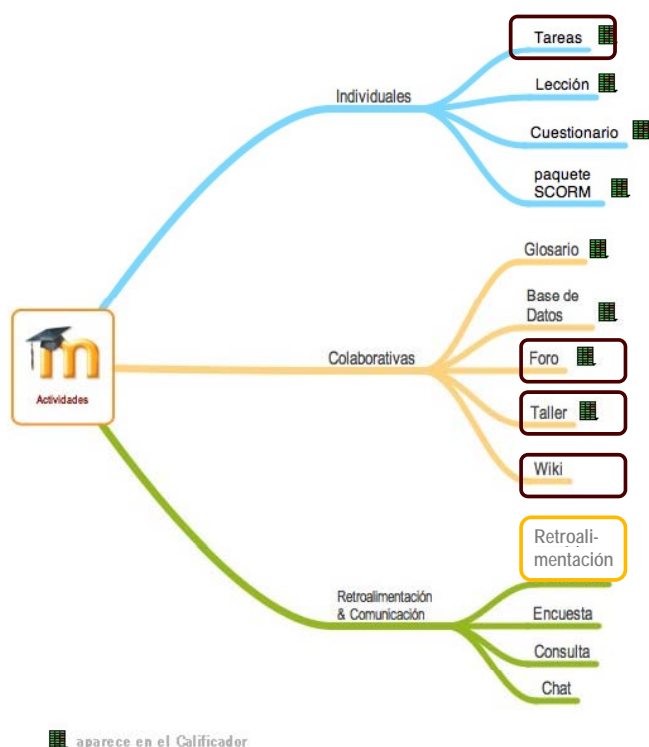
Actividades

Individuales

Tareas

Lección

Cuestionario

paquete SCORM

Colaborativas

Glosario

Base de Datos

Foro

Taller

Wiki

Retroalimentación & Comunicación

Retroalimentación

Encuesta

Consulta

Chat

aparece en el Calificador